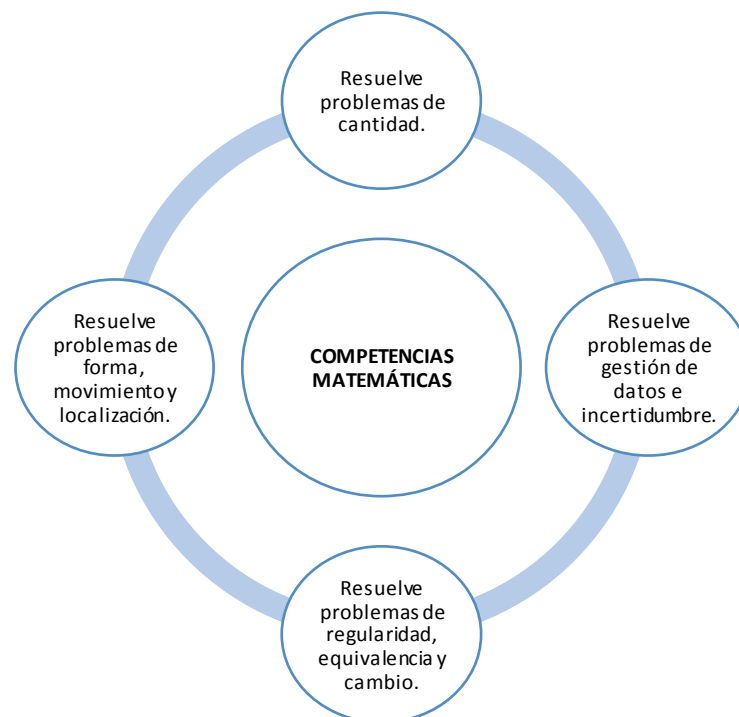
Resuelve problemas de cantidad.

Resuelve problemas de forma, movimiento y localización.

COMPETENCIAS MATEMÁTICAS

Resuelve problemas de gestión de datos e incertidumbre.

Resuelve problemas de regularidad, equivalencia y cambio.